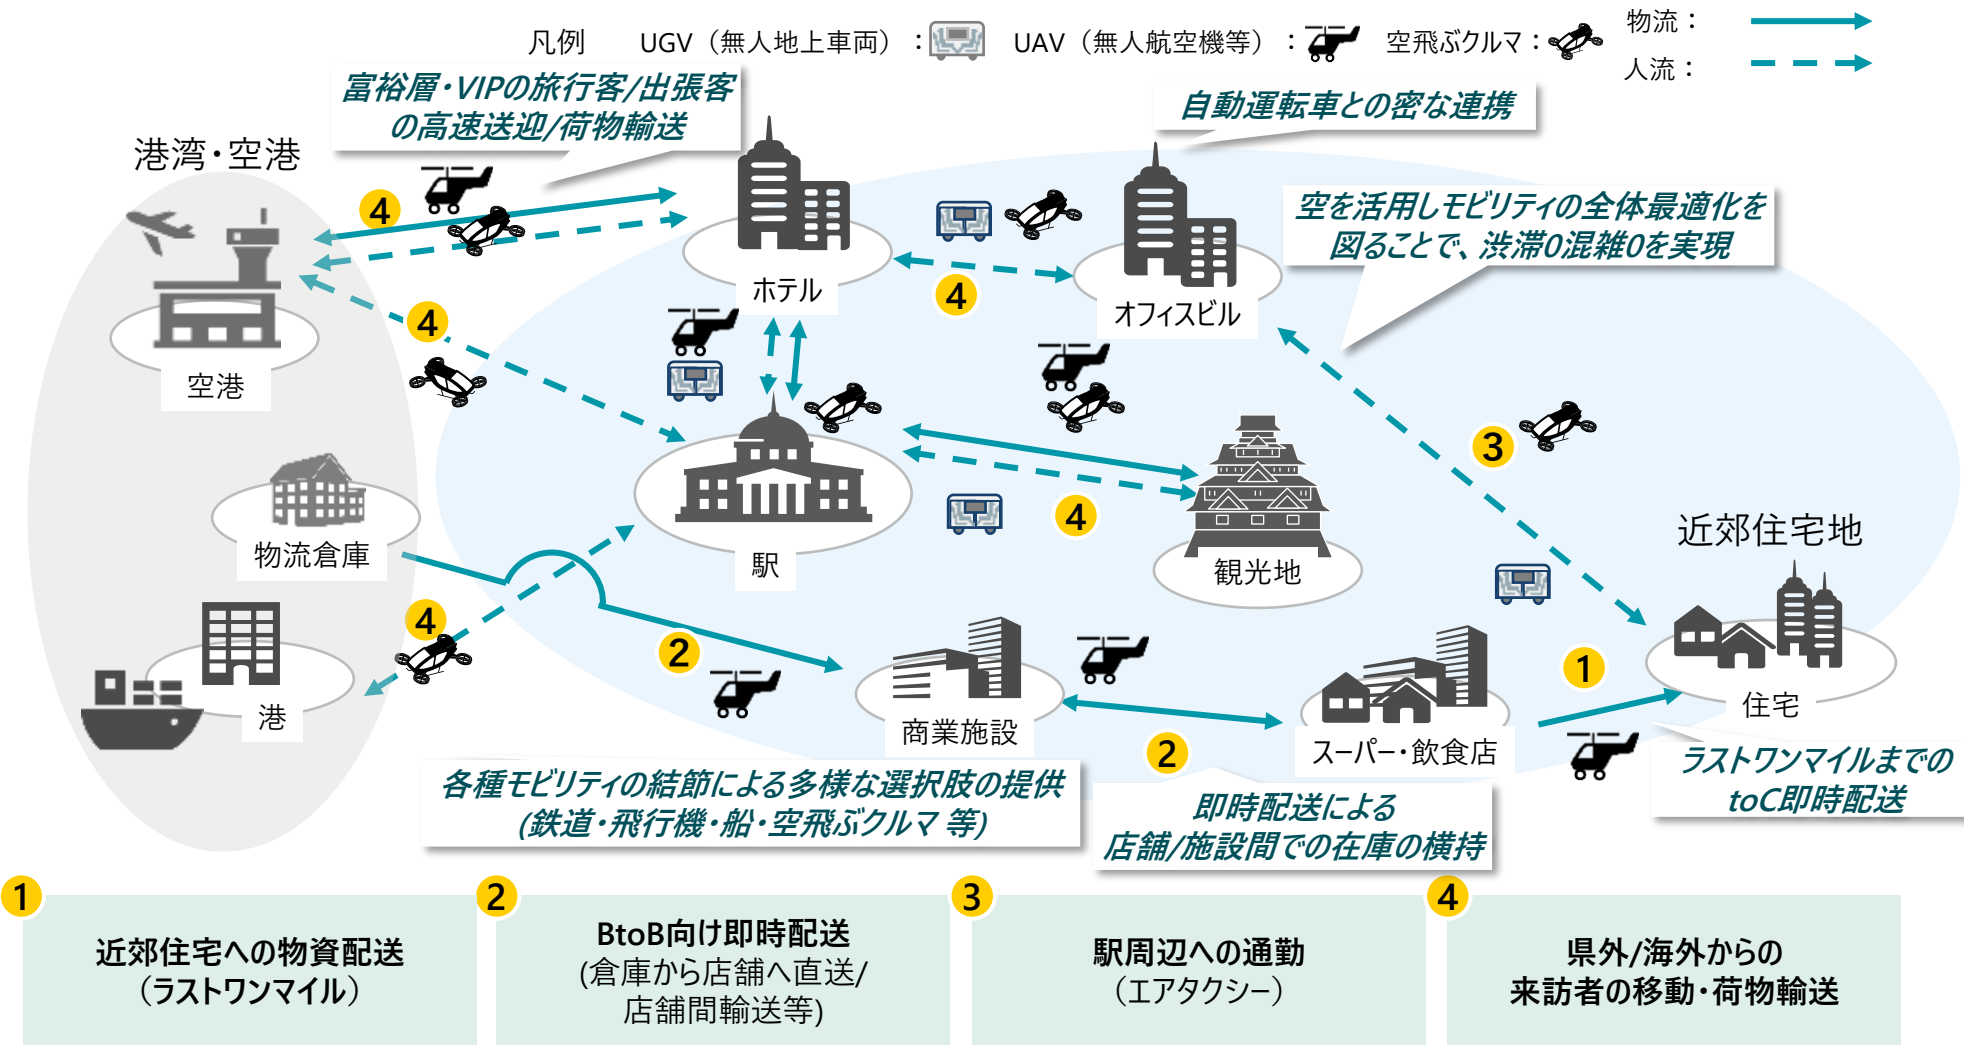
凡例　UGV（無人地上車両）：　UAV（無人航空機等）：　空飛ぶクルマ：

物流：
人流：

富裕層・VIPの旅行客/出張客の高速送迎/荷物輸送

自動運転車との密な連携

港湾・空港

空を活用しモビリティの全体最適化を図ることで、渋滞0混雑0を実現

4

ホテル

4

オフィスビル

空港

4

4

3

駅

観光地

近郊住宅地

物流倉庫

4

港

2

商業施設

2

スーパー・飲食店

1

住宅

ラストワンマイルまでのtoC即時配送

各種モビリティの結節による多様な選択肢の提供（鉄道・飛行機・船・空飛ぶクルマ 等）

即時配送による店舗/施設間での在庫の横持

| 1 近郊住宅への物資配送（ラストワンマイル） | 2 BtoB向け即時配送 (倉庫から店舗へ直送/店舗間輸送等) | 3 駅周辺への通勤（エアタクシー） | 4 県外/海外からの来訪者の移動・荷物輸送 |
|---|---|---|---|